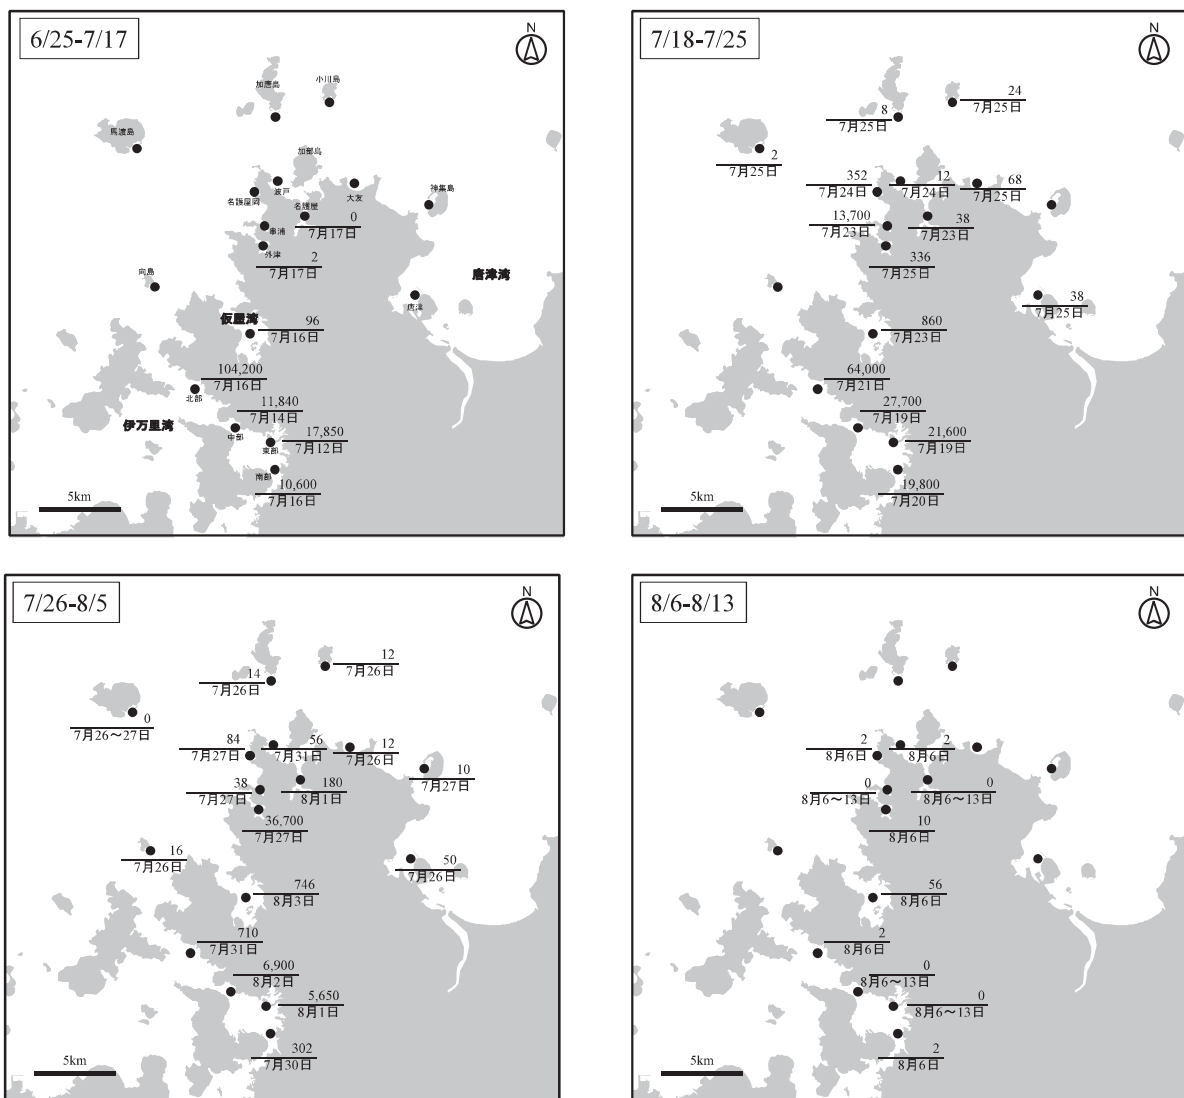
6/25-7/17

N

加唐島
小川島
馬渡島
加部島
波戸
名護屋岡
大友
神集島
名護屋
0
7月17日
串浦
外津
2
7月17日
向島
唐津湾
唐津
仮屋湾
96
7月16日
104,200
7月16日
北部
11,840
7月14日
伊万里湾
中部
東部
17,850
7月12日
南部
10,600
7月16日
5km

7/18-7/25

N

24
7月25日
8
7月25日
2
7月25日
352
7月24日
12
7月24日
68
7月25日
13,700
7月23日
38
7月23日
336
7月25日
38
7月25日
860
7月23日
64,000
7月21日
27,700
7月19日
21,600
7月19日
19,800
7月20日
5km

7/26-8/5

N

12
7月26日
14
7月26日
0
7月26～27日
84
7月27日
56
7月31日
12
7月26日
10
7月27日
38
7月27日
180
8月1日
36,700
7月27日
16
7月26日
50
7月26日
746
8月3日
710
7月31日
6,900
8月2日
5,650
8月1日
302
7月30日
5km

8/6-8/13

N

2
8月6日
2
8月6日
0
8月6～13日
0
8月6～13日
10
8月6日
56
8月6日
2
8月6日
0
8月6～13日
0
8月6～13日
2
8月6日
5km